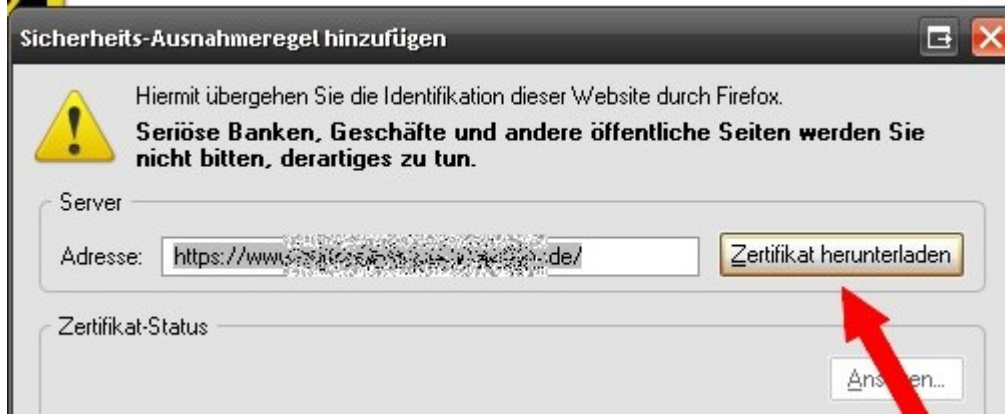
Sicherheits-Ausnahmeregel hinzufügen

Hiermit übergehen Sie die Identifikation dieser Website durch Firefox.

**Seriöse Banken, Geschäfte und andere öffentliche Seiten werden Sie nicht bitten, derartiges zu tun.**

Server

Adresse: https://www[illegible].de/

Zertifikat herunterladen

Zertifikat-Status

Ans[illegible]en...